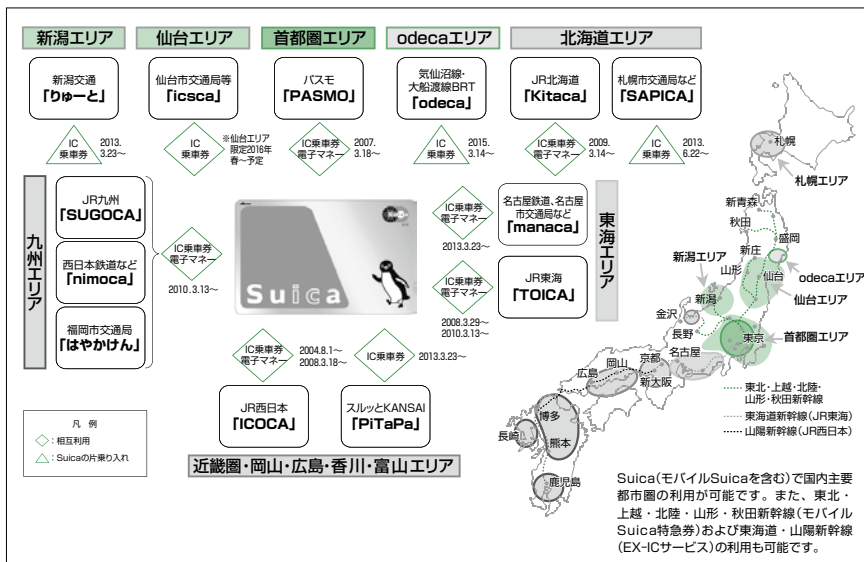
新潟エリア

新潟交通
「りゅーと」

IC
乗車券
2013.
3.23〜

仙台エリア

仙台市交通局等
「icsca」

IC
乗車券
※仙台エリア
限定2016年
春〜予定

首都圏エリア

パスモ
「PASMO」

IC乗車券
電子マネー
2007.
3.18〜

odecaエリア

気仙沼線・
大船渡線BRT
「odeca」

IC
乗車券
2015.
3.14〜

北海道エリア

JR北海道
「Kitaca」

IC乗車券
電子マネー
2009.
3.14〜

札幌市交通局など
「SAPICA」

IC
乗車券
2013.
6.22〜

九州エリア

JR九州
「SUGOCA」

西日本鉄道など
「nimoca」

福岡市交通局
「はやかけん」

IC乗車券
電子マネー
2010.3.13〜

Suica

東海エリア

IC乗車券
電子マネー
名古屋鉄道、名古屋
市交通局など
「manaca」
2013.3.23〜

IC乗車券
電子マネー
JR東海
「TOICA」
2008.3.29〜
2010.3.13〜

IC乗車券
電子マネー
2004.8.1〜
2008.3.18〜

IC乗車券
2013.3.23〜

JR西日本
「ICOCA」

スルッとKANSAI
「PiTaPa」

近畿圏・岡山・広島・香川・富山エリア

凡 例
◇：相互利用
△：Suicaの片乗り入れ

札幌
札幌エリア
新青森
秋田
盛岡
新潟エリア
新庄
山形
仙台
odecaエリア
仙台エリア
金沢
新潟
長野
東京
首都圏エリア
富山
京都
名古屋
広島
岡山
新大阪
博多
長崎
熊本
鹿児島

東北・上越・北陸・
山形・秋田新幹線
東海道新幹線(JR東海)
山陽新幹線(JR西日本)

Suica(モバイルSuicaを含む)で国内主要都市圏の利用が可能です。また、東北・上越・北陸・山形・秋田新幹線(モバイルSuica特急券)および東海道・山陽新幹線(EX-ICサービス)の利用も可能です。